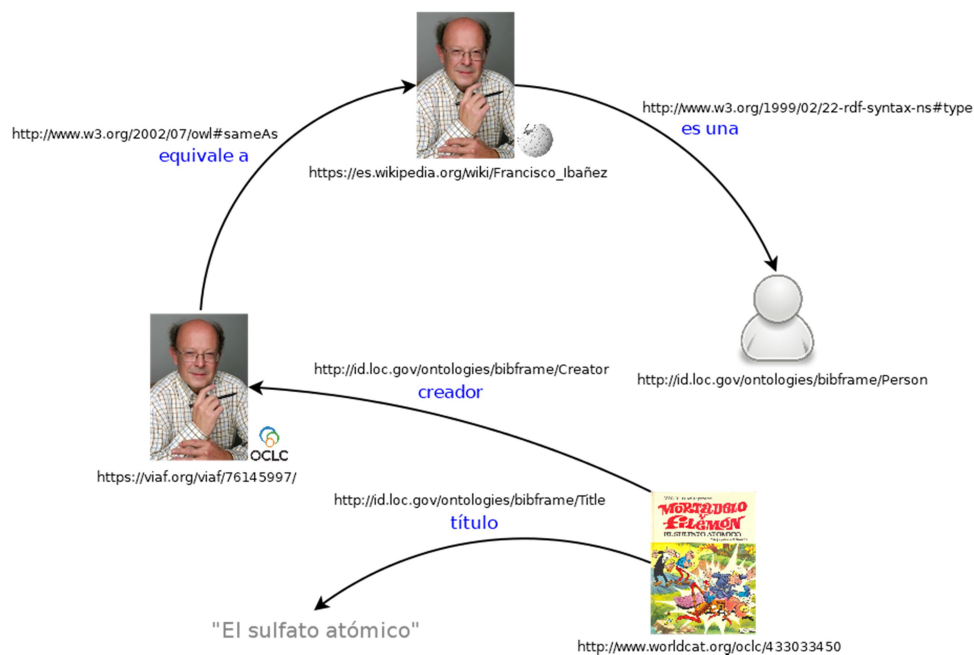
http://www.w3.org/2002/07/owl#sameAs
equivale a

https://es.wikipedia.org/wiki/Francisco_Ibañez

http://www.w3.org/1999/02/22-rdf-syntax-ns#type
es una

http://id.loc.gov/ontologies/bibframe/Person

http://id.loc.gov/ontologies/bibframe/Creator
creador

OCLC
https://viaf.org/viaf/76145997/

http://id.loc.gov/ontologies/bibframe/Title
título

MORTADELO Y FILEMON
EL SULFATO ATOMICO

"El sulfato atómico"

http://www.worldcat.org/oclc/433033450